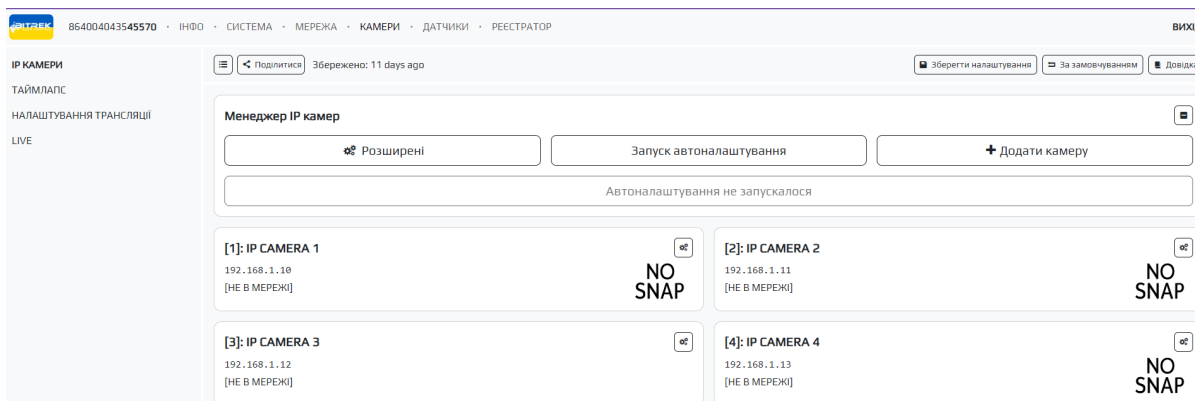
BITREK 864004043545570 · ІНФО · СИСТЕМА · МЕРЕЖА · КАМЕРИ · ДАТЧИКИ · РЕЄСТРАТОР

ВИХ

IP КАМЕРИ
ТАЙМЛАПС
НАЛАШТУВАННЯ ТРАНСЛЯЦІЇ
LIVE

Поділитися Збережено: 11 days ago

Зберегти налаштування За замовчуванням Довідк

Менеджер IP камер

Розширені
Запуск автоналаштування
Додати камеру

Автоналаштування не запускалося

[1]: IP CAMERA 1
192.168.1.10
[НЕ В МЕРЕЖІ]
NO SNAP

[2]: IP CAMERA 2
192.168.1.11
[НЕ В МЕРЕЖІ]
NO SNAP

[3]: IP CAMERA 3
192.168.1.12
[НЕ В МЕРЕЖІ]

[4]: IP CAMERA 4
192.168.1.13
[НЕ В МЕРЕЖІ]
NO SNAP